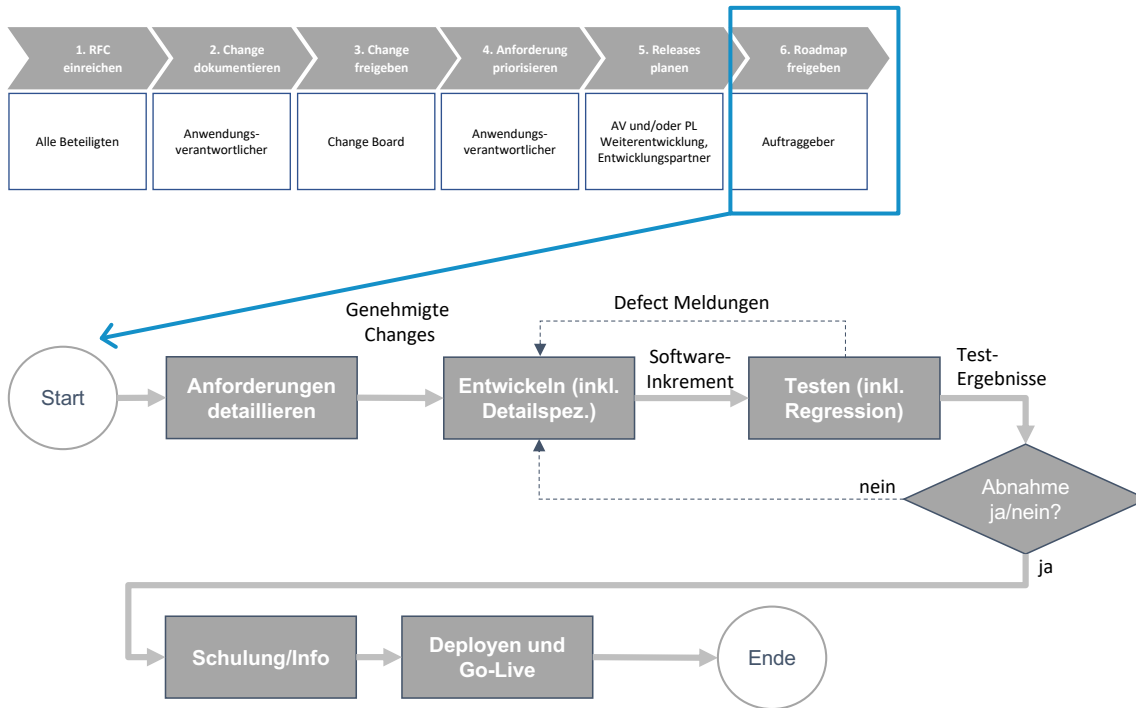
1. RFC einreichen

2. Change dokumentieren

3. Change freigeben

4. Anforderung priorisieren

5. Releases planen

6. Roadmap freigeben

Alle Beteiligten

Anwendungs-verantwortlicher

Change Board

Anwendungs-verantwortlicher

AV und/oder PL Weiterentwicklung, Entwicklungspartner

Auftraggeber

Genehmigte Changes

Defect Meldungen

Start

Anforderungen detaillieren

Entwickeln (inkl. Detailspez.)

Software-Inkrement

Testen (inkl. Regression)

Test-Ergebnisse

nein

Abnahme ja/nein?

ja

Schulung/Info

Deployen und Go-Live

Ende